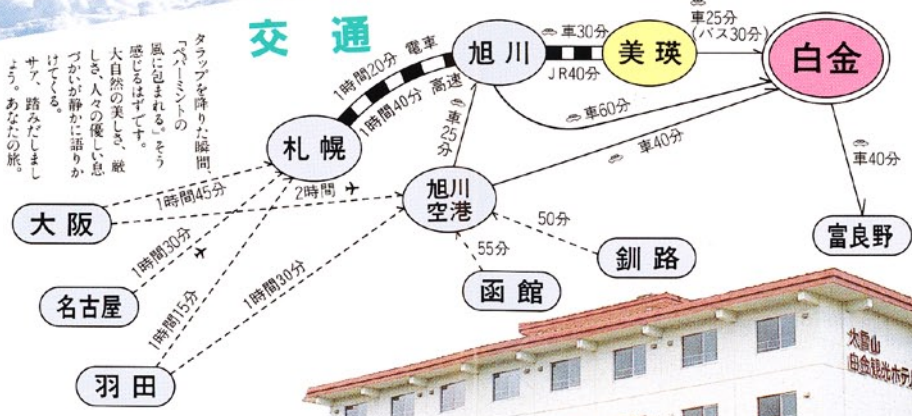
タラップを降りた瞬間、「ペパーミントの風に包まれる」そう感じるはずです。大自然の美しさ、厳しさ、人々の優しい息づかいが静かに語りかけてくる。サア、踏みだしましょう。あなたの旅。

交通

旭川
美瑛
白金
車30分
JR40分
車25分
(バス30分)
1時間20分 電車
1時間40分 高速
車60分
車25
車40分
車40分
札幌
旭川
空港
富良野
1時間45分
2時間
大阪
50分
55分
釧路
1時間30分
名古屋
函館
1時間15分
1時間30分
羽田
大雪山
白金観光ホテル